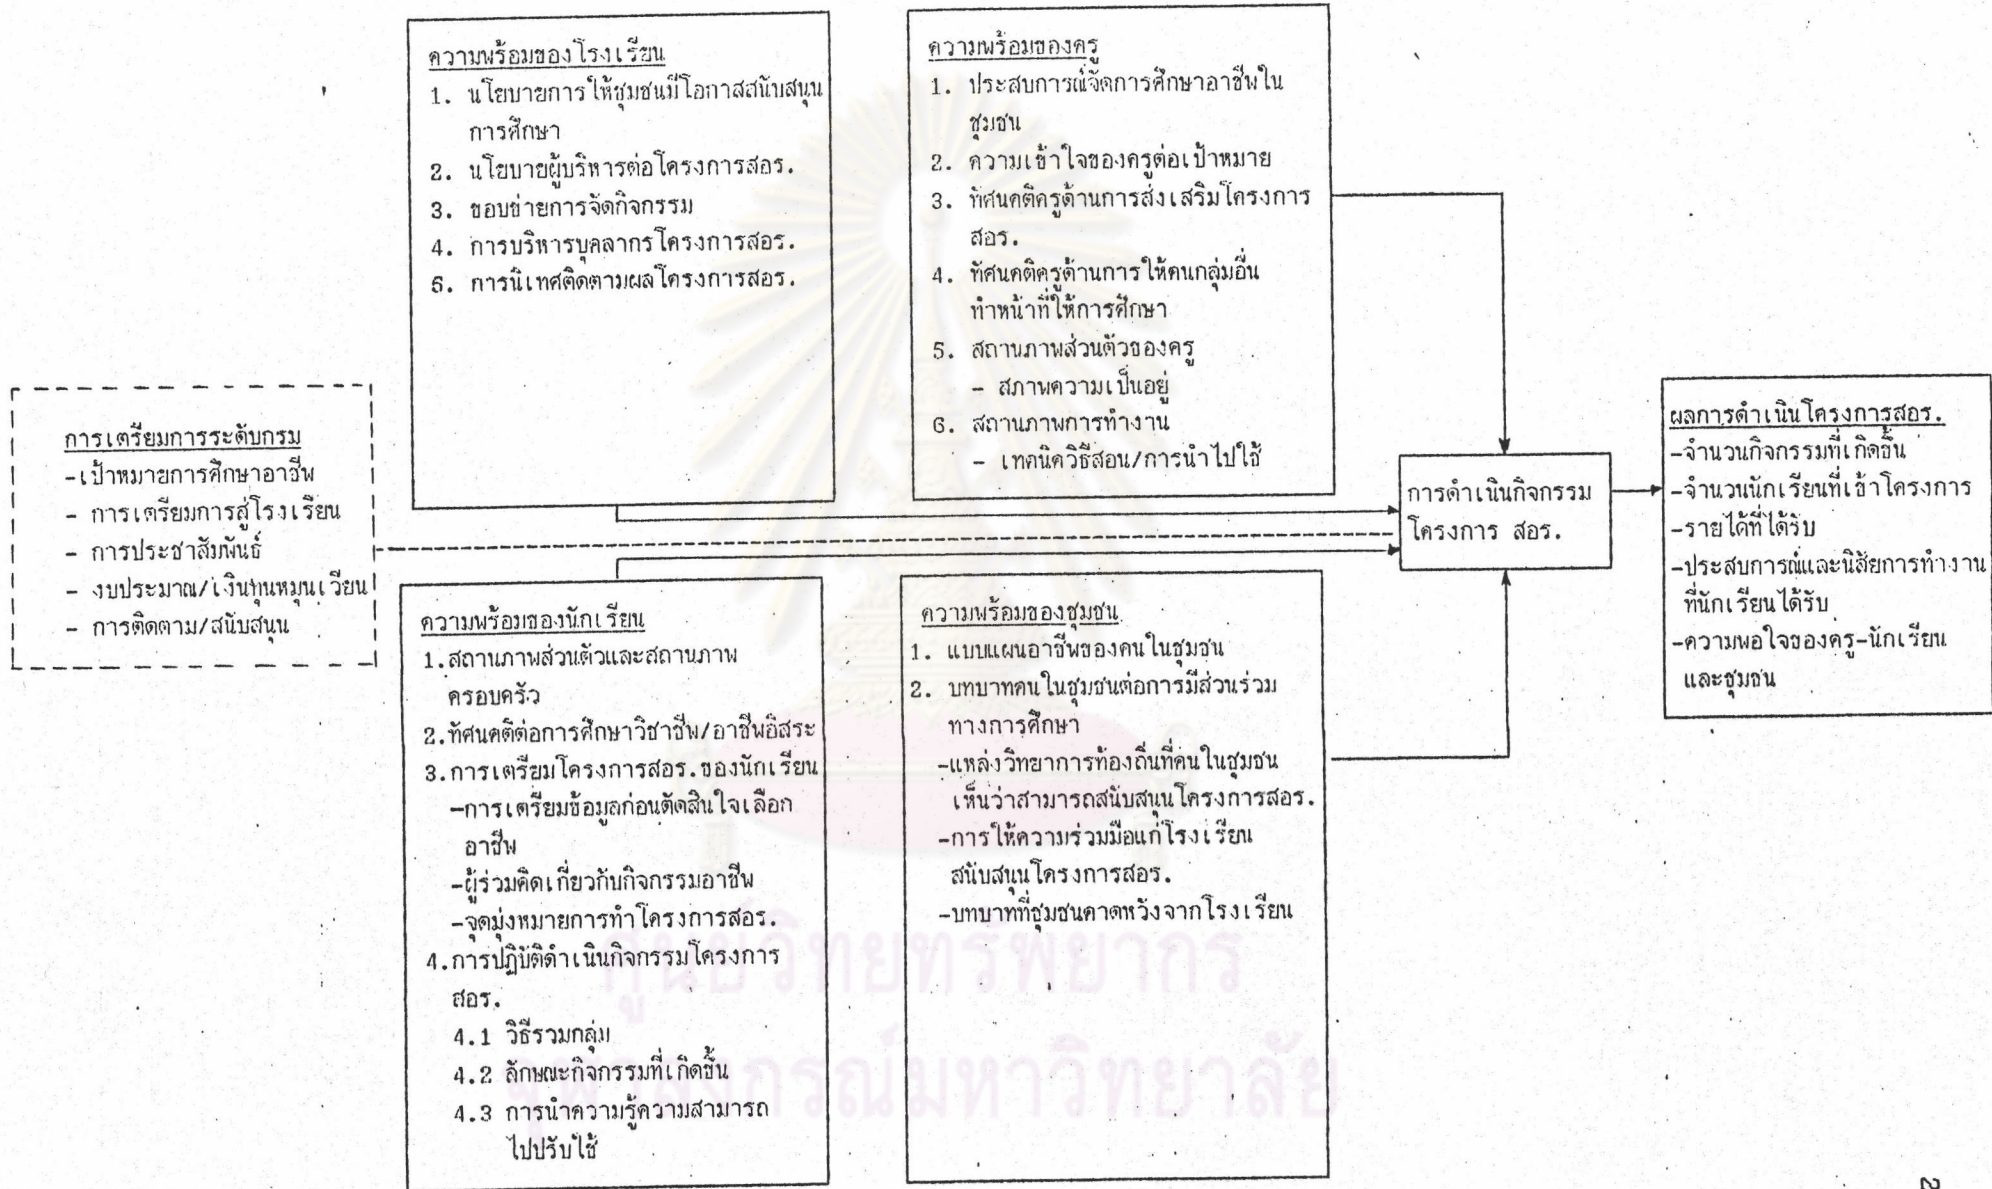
ความพร้อมของโรงเรียน
1. นโยบายการให้ชุมชนมีโอกาสสนับสนุนการศึกษา
2. นโยบายผู้บริหารต่อโครงการสอร.
3. ขอบข่ายการจัดกิจกรรม
4. การบริหารบุคลากรโครงการสอร.
5. การนิเทศติดตามผลโครงการสอร.

ความพร้อมของครู
1. ประสบการณ์จัดการศึกษาอาชีพในชุมชน
2. ความเข้าใจของครูต่อเป้าหมาย
3. ทัศนคติครูด้านการส่งเสริมโครงการสอร.
4. ทัศนคติครูด้านการให้คนกลุ่มอื่นทำหน้าที่ให้การศึกษา
5. สถานภาพส่วนตัวของครู
- สภาพความเป็นอยู่
6. สถานภาพการทำงาน
- เทคนิควิธีสอน/การนำไปใช้

การเตรียมการระดับกรม
-เป้าหมายการศึกษาอาชีพ
- การเตรียมการสู่โรงเรียน
- การประชาสัมพันธ์
- งบประมาณ/เงินทุนหมุนเวียน
- การติดตาม/สนับสนุน

การดำเนินกิจกรรมโครงการ สอร.

ผลการดำเนินโครงการสอร.
-จำนวนกิจกรรมที่เกิดขึ้น
-จำนวนนักเรียนที่เข้าโครงการ
-รายได้ที่ได้รับ
-ประสบการณ์และนิสัยการทำงานที่นักเรียนได้รับ
-ความพอใจของครู-นักเรียนและชุมชน

ความพร้อมของนักเรียน
1.สถานภาพส่วนตัวและสถานภาพครอบครัว
2.ทัศนคติต่อการศึกษาวิชาชีพ/อาชีพอิสระ
3.การเตรียมโครงการสอร.ของนักเรียน
-การเตรียมข้อมูลก่อนตัดสินใจเลือกอาชีพ
-ผู้ร่วมคิดเกี่ยวกับกิจกรรมอาชีพ
-จุดมุ่งหมายการทำโครงการสอร.
4.การปฏิบัติดำเนินกิจกรรมโครงการสอร.
4.1 วิธีรวมกลุ่ม
4.2 ลักษณะกิจกรรมที่เกิดขึ้น
4.3 การนำความรู้ความสามารถไปปรับใช้

ความพร้อมของชุมชน
1. แบบแผนอาชีพของคนในชุมชน
2. บทบาทคนในชุมชนต่อการมีส่วนร่วมทางการศึกษา
-แหล่งวิทยาการท้องถิ่นที่คนในชุมชนเห็นว่าสามารถสนับสนุนโครงการสอร.
-การให้ความร่วมมือแก่โรงเรียนสนับสนุนโครงการสอร.
-บทบาทที่ชุมชนคาดหวังจากโรงเรียน

ศูนย์วิทยทรัพยากร
จุฬาลงกรณ์มหาวิทยาลัย